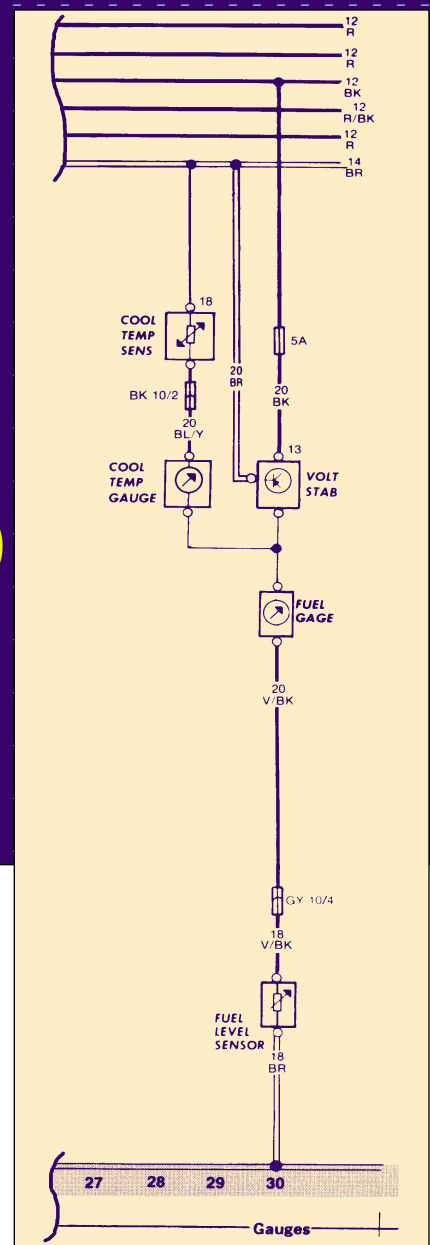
12
R
12
R
12
BK
12
R/BK
12
R
14
BR

18
COOL
TEMP
SENS

5A

20
BR

BK 10/2

20
BK

20
BL/Y

13

COOL
TEMP
GAUGE

VOLT
STAB

FUEL
GAGE

20
V/BK

GY 10/4

18
V/BK

FUEL
LEVEL
SENSOR

18
BR

27 28 29 30

Gauges